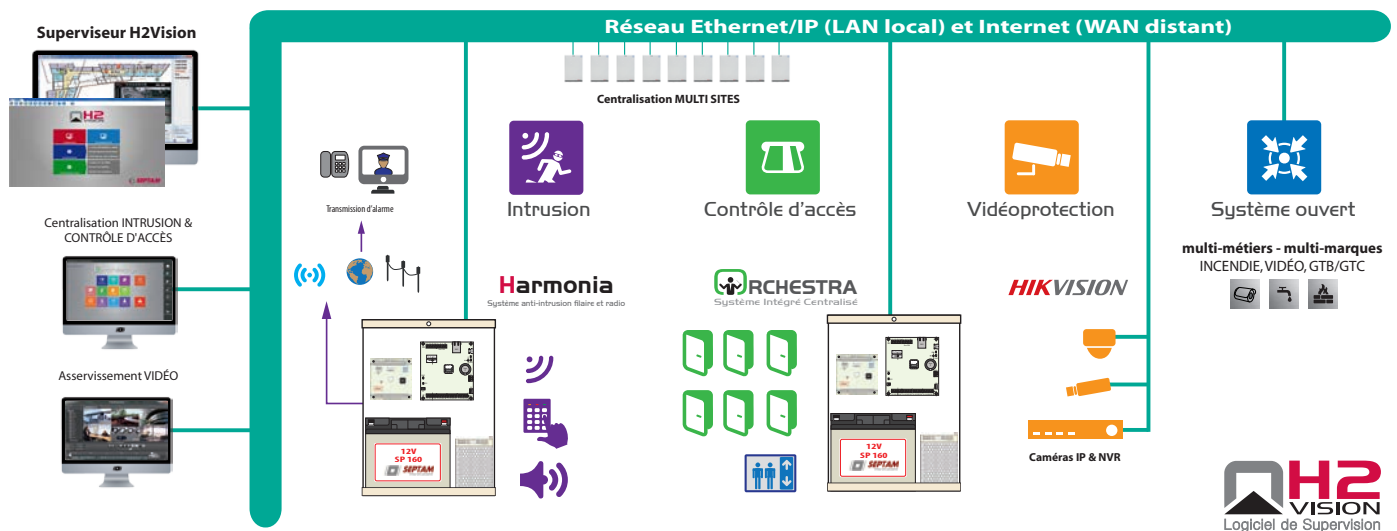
Superviseur H2Vision

Réseau Ethernet/IP (LAN local) et Internet (WAN distant)

Centralisation MULTI SITES

Transmission d'alarme

Intrusion

Contrôle d'accès

Vidéoprotection

Système ouvert

multi-métiers - multi-marques
INCENDIE, VIDÉO, GTB/GTC

Centralisation INTRUSION & CONTRÔLE D'ACCÈS

Harmonia
Système anti-intrusion filaire et radio

ORCHESTRA
Système Intégré Centralisé

HIKVISION

Asservissement VIDÉO

12V
SP 160
SEPTAM

12V
SP 160
SEPTAM

Caméras IP & NVR

H2
VISION
Logiciel de Supervision